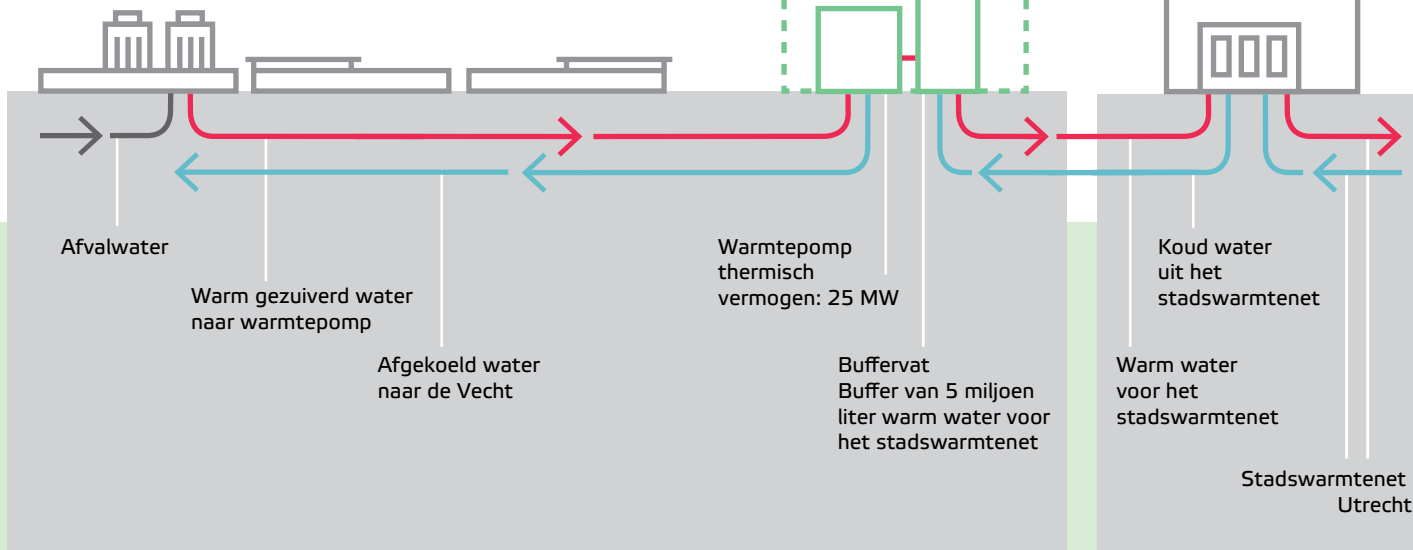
Afvalwater

Warm gezuiverd water naar warmtepomp

Afgekoeld water naar de Vecht

Warmtepomp thermisch vermogen: 25 MW

Buffervat
Buffer van 5 miljoen liter warm water voor het stadswarmtenet

Koud water uit het stadswarmtenet

Warm water voor het stadswarmtenet

Stadswarmtenet Utrecht